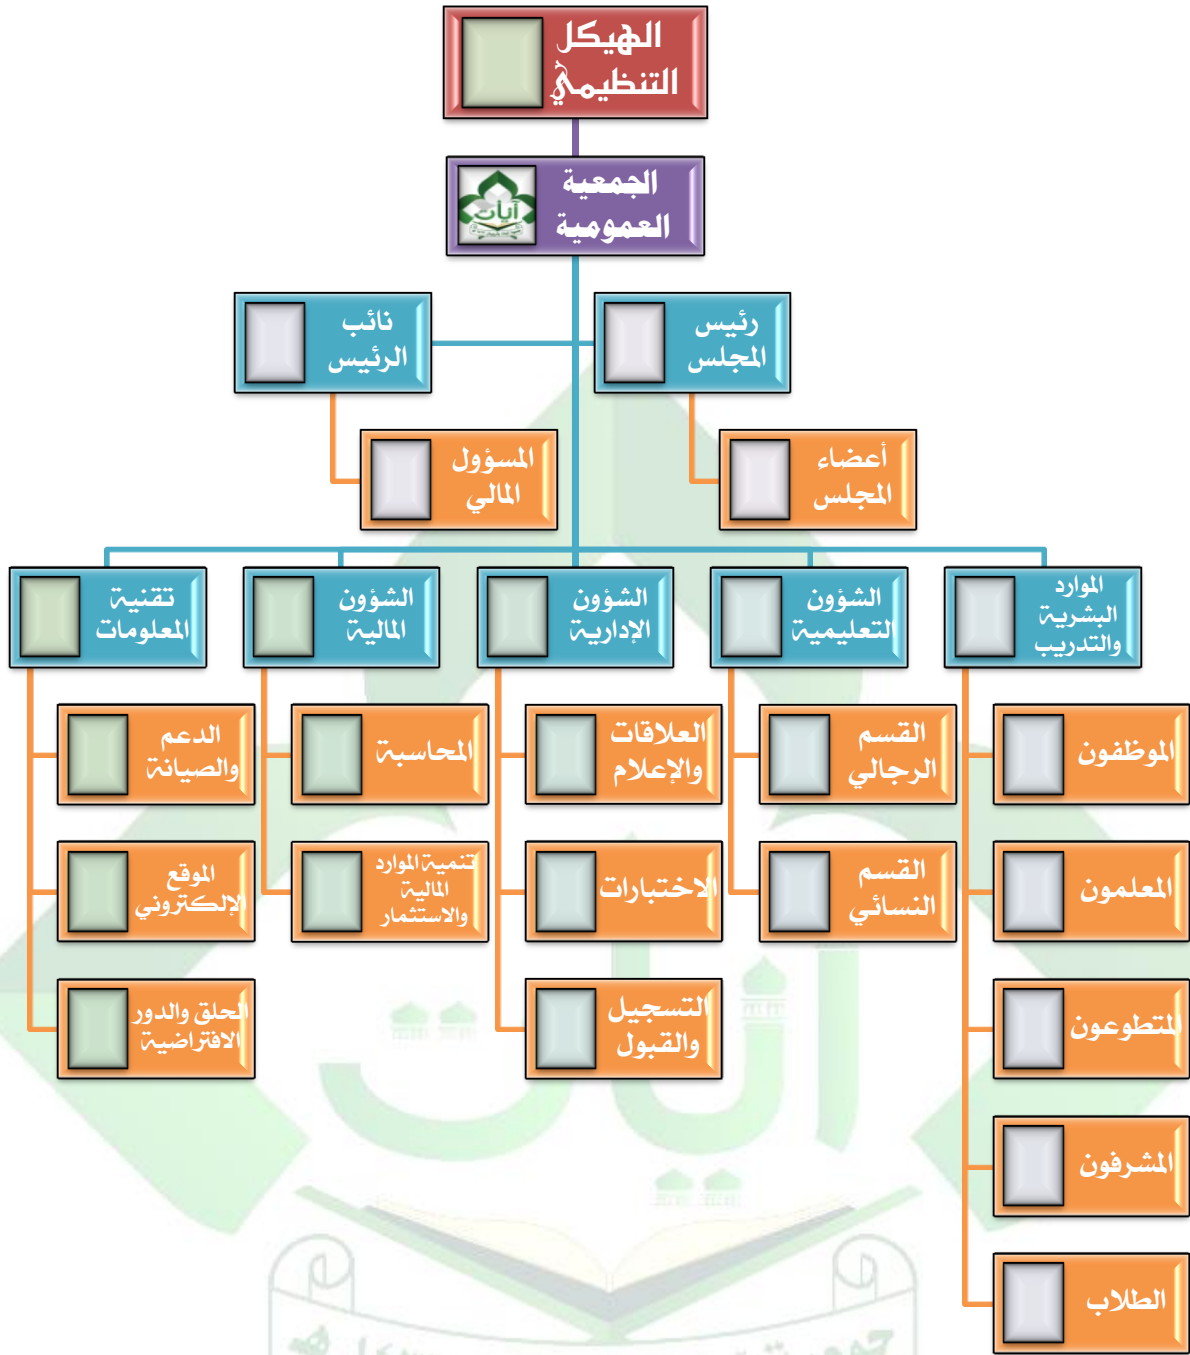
الهيكل التنظيمي

الجمعية العمومية

آيات

رئيس المجلس

نائب الرئيس

أعضاء المجلس

المسؤول المالي

الموارد البشرية والتدريب

الشؤون التعليمية

الشؤون الإدارية

الشؤون المالية

تقنية المعلومات

الموظفون

المعلمون

المتطوعون

المشرفون

الطلاب

القسم الرجالي

القسم النسائي

العلاقات والإعلام

الاختبارات

التسجيل والقبول

المحاسبة

تنمية الموارد المالية والاستثمار

الدعم والصيانة

الموقع الإلكتروني

الحلق والدور الافتراضية